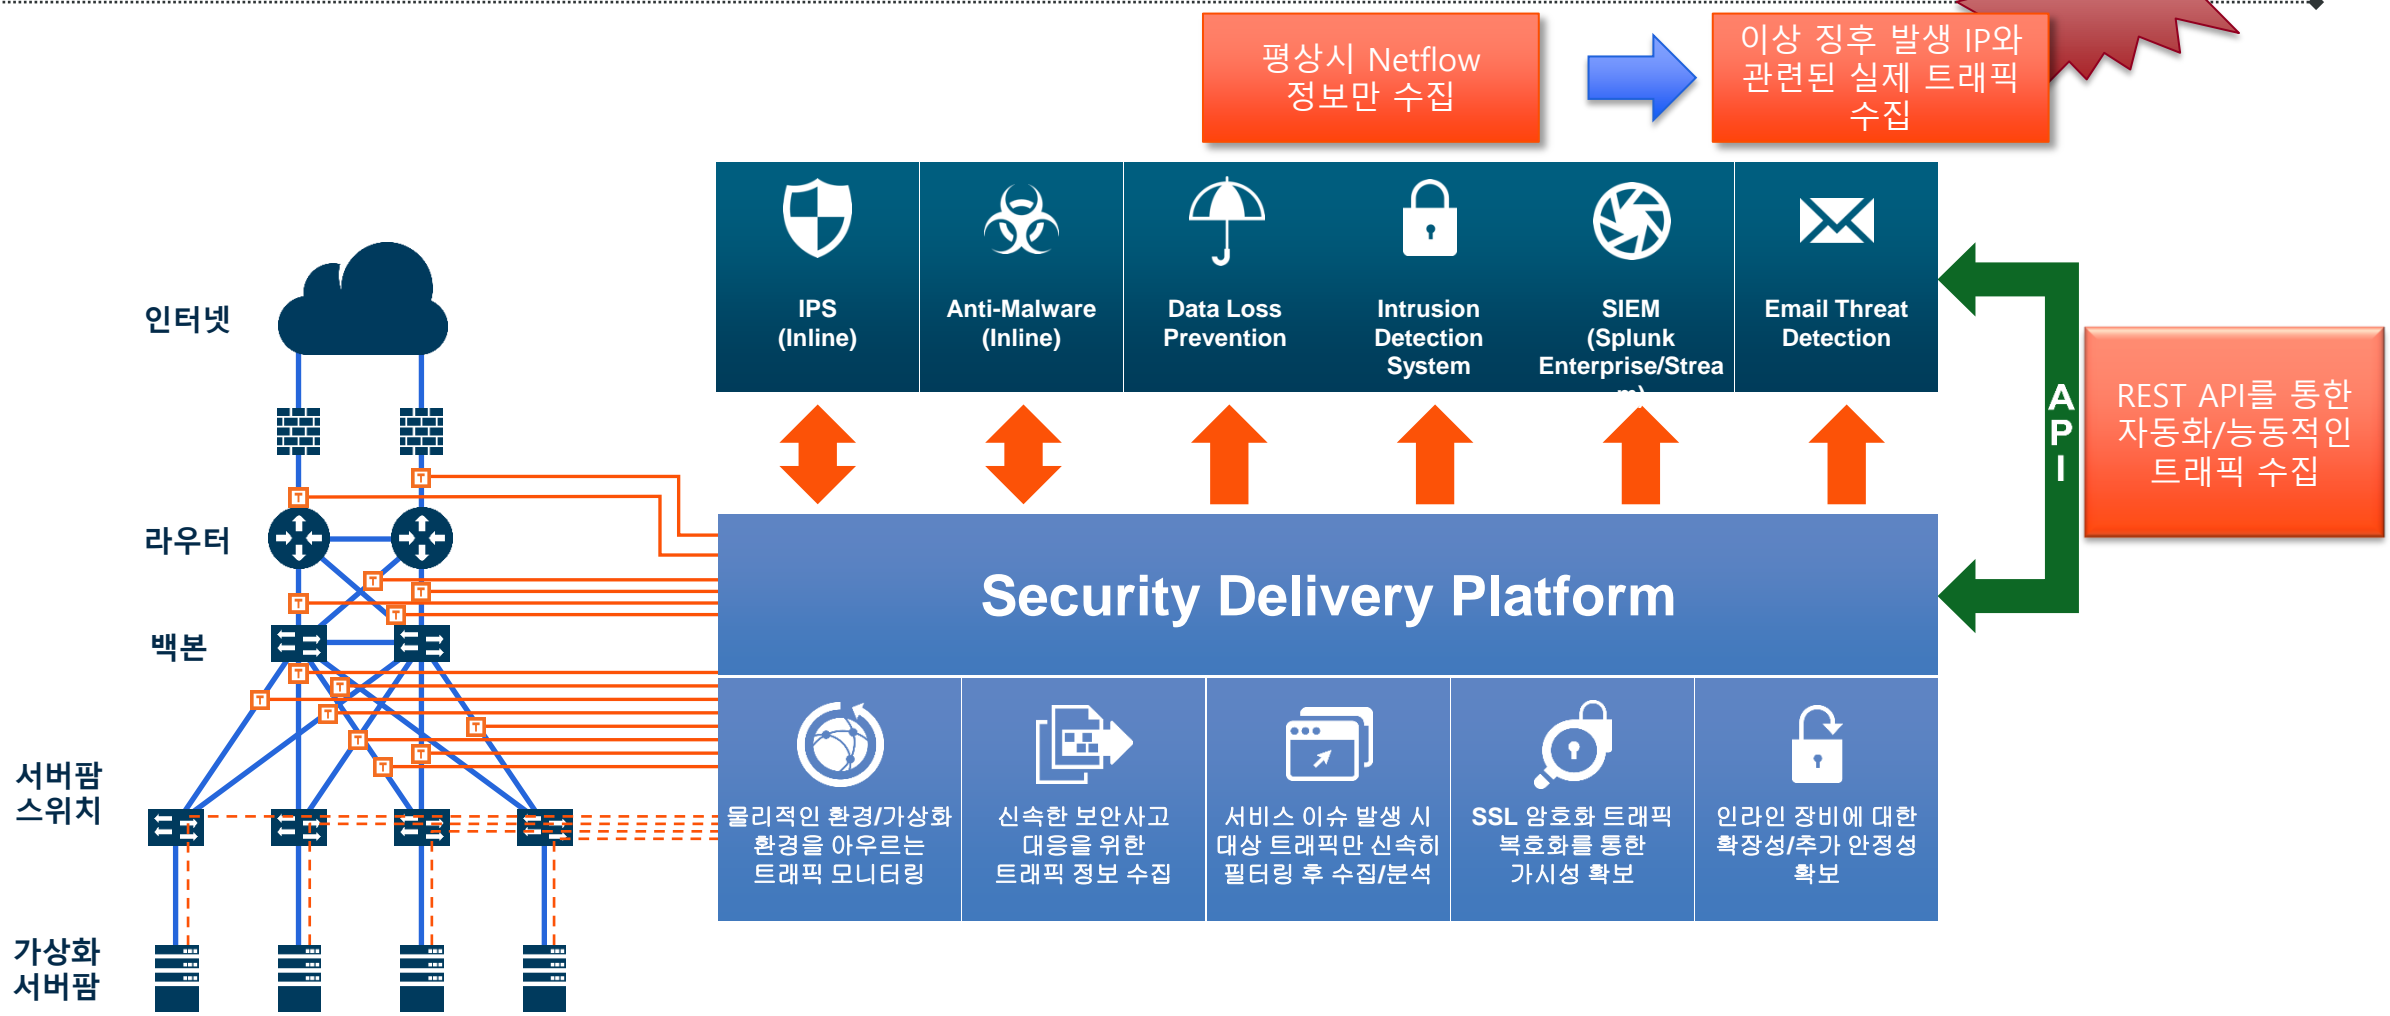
평상시 Netflow 정보만 수집

이상 징후 발생 IP와 관련된 실제 트래픽 수집

IPS (Inline)

Anti-Malware (Inline)

Data Loss Prevention

Intrusion Detection System

SIEM (Splunk Enterprise/Stream)

Email Threat Detection

API

REST API를 통한 자동화/능동적인 트래픽 수집

인터넷

라우터

백본

서버팜 스위치

가상화 서버팜

T T T T T T T T T T T T T

Security Delivery Platform

물리적인 환경/가상화 환경을 아우르는 트래픽 모니터링

신속한 보안사고 대응을 위한 트래픽 정보 수집

서비스 이슈 발생 시 대상 트래픽만 신속히 필터링 후 수집/분석

SSL 암호화 트래픽 복호화를 통한 가시성 확보

인라인 장비에 대한 확장성/추가 안정성 확보